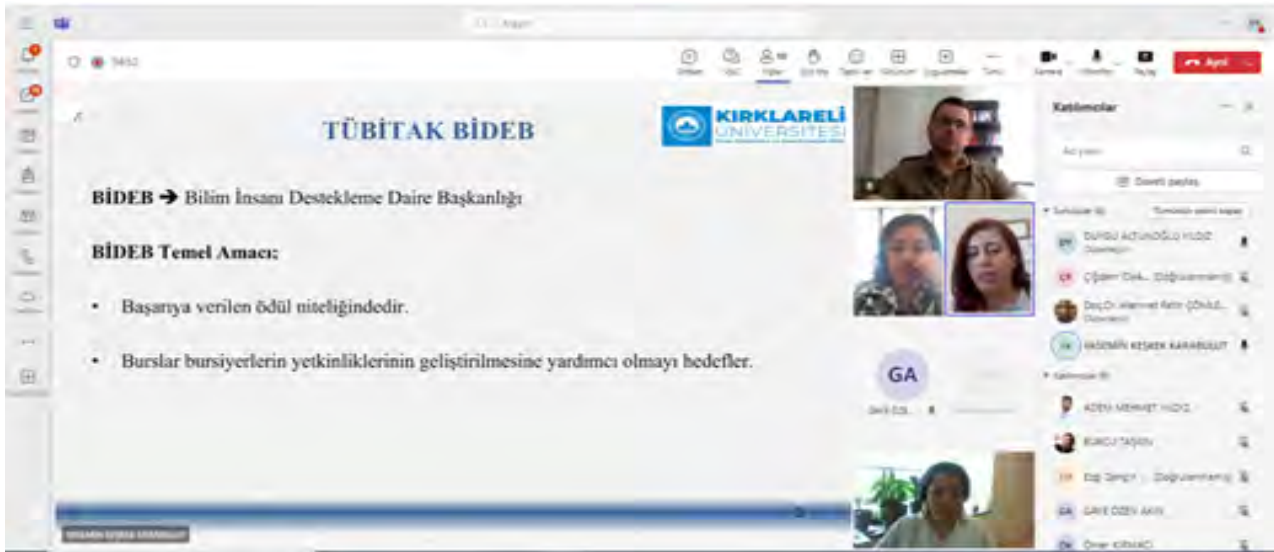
Ayrıl

Katılımcılar

TÜBİTAK BİDEB

KIRKLARELİ ÜNİVERSİTESİ

BİDEB ➔ Bilim İnsanı Destekleme Daire Başkanlığı

BİDEB Temel Amacı;

• Başarıya verilen ödül niteliğindedir.

• Burslar bursiyerlerin yetkinliklerinin geliştirilmesine yardımcı olmayı hedefler.

GA

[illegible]

YASEMİN KESKEK KARABULUT

ADEM MEHMET YILDIZ

BURCU TAŞKIN

GAYE ÖZEV AKIN

Ömer KIRMACI